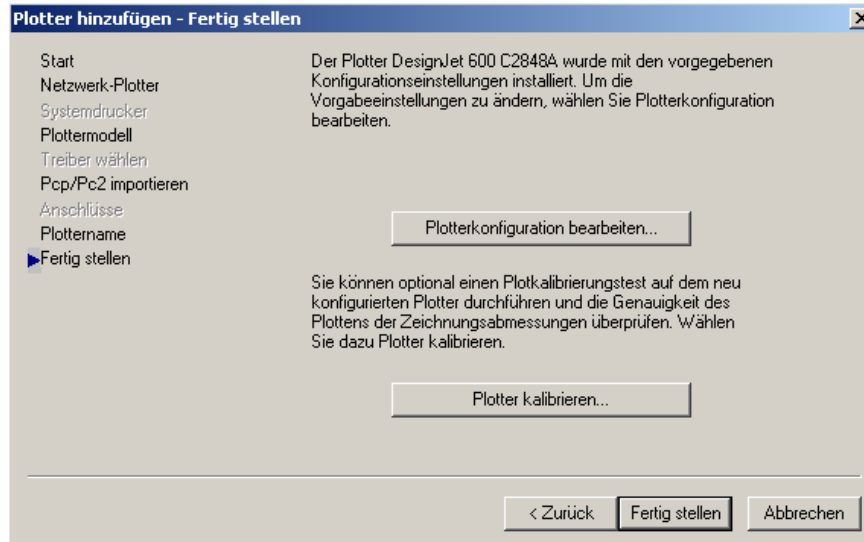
Plotter hinzufügen - Fertig stellen

Start
Netzwerk-Plotter
Systemdrucker
Plottermodell
Treiber wählen
Pcp/Pc2 importieren
Anschlüsse
Plottername
Fertig stellen

Der Plotter DesignJet 600 C2848A wurde mit den vorgegebenen Konfigurationseinstellungen installiert. Um die Vorgabeeinstellungen zu ändern, wählen Sie Plotterkonfiguration bearbeiten.

Plotterkonfiguration bearbeiten...

Sie können optional einen Plotkalibrierungstest auf dem neu konfigurierten Plotter durchführen und die Genauigkeit des Plottens der Zeichnungsabmessungen überprüfen. Wählen Sie dazu Plotter kalibrieren.

Plotter kalibrieren...

< Zurück
Fertig stellen
Abbrechen